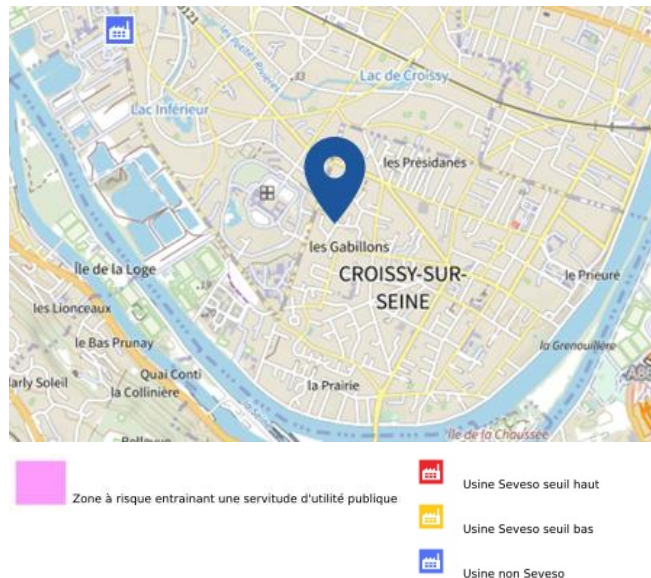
Lac de Croissy

Lac Inférieur

les Présidanes

les Gabillons

CROISSY-SUR-SEINE

Île de la Loge

le Prieuré

les Lionceaux

le Bas Prunay

La Grenouillère

arly Soleil

Quai Conti

la Collinière

la Prairie

Île de la Chaussée

Zone à risque entrainant une servitude d'utilité publique

Usine Seveso seuil haut

Usine Seveso seuil bas

Usine non Seveso